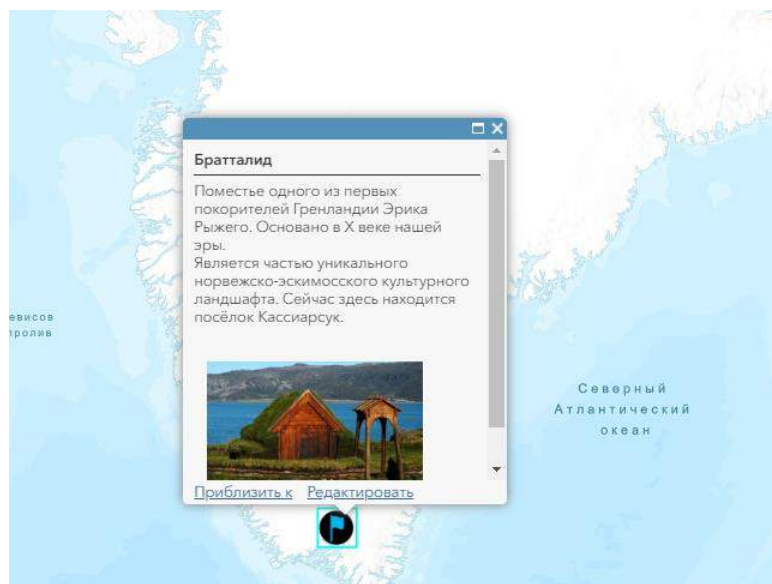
Братталид

Поместье одного из первых покорителей Гренландии Эрика Рыжего. Основано в X веке нашей эры.
Является частью уникального норвежско-эскимосского культурного ландшафта. Сейчас здесь находится посёлок Кассиарсук.

Приблизить к Редактировать

евисов
пролив

Северный
Атлантический
океан